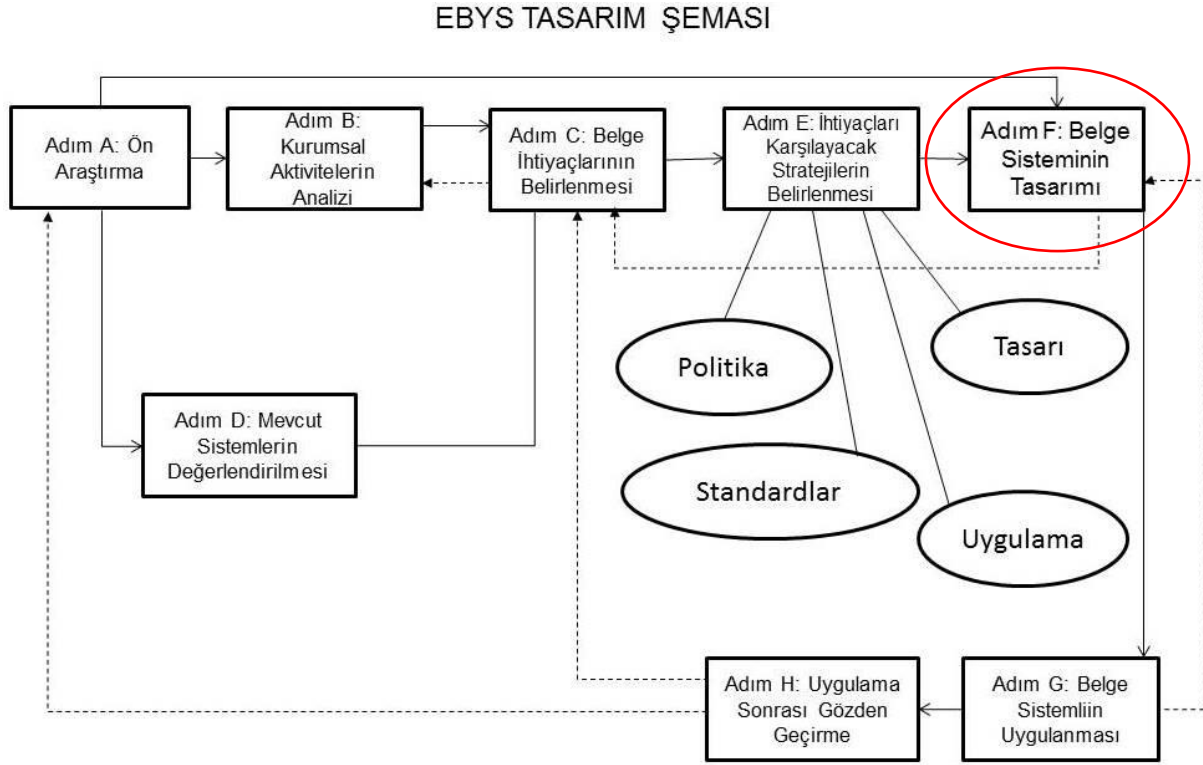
EBYS TASARIM ŞEMASI

Adım A: Ön Araştırma

Adım B: Kurumsal Aktivitelerin Analizi

Adım C: Belge İhtiyaçlarının Belirlenmesi

Adım E: İhtiyaçları Karşılayacak Stratejilerin Belirlenmesi

Adım F: Belge Sisteminin Tasarımı

Politika

Tasarı

Adım D: Mevcut Sistemlerin Değerlendirilmesi

Standardlar

Uygulama

Adım H: Uygulama Sonrası Gözden Geçirme

Adım G: Belge Sistemliin Uygulanması